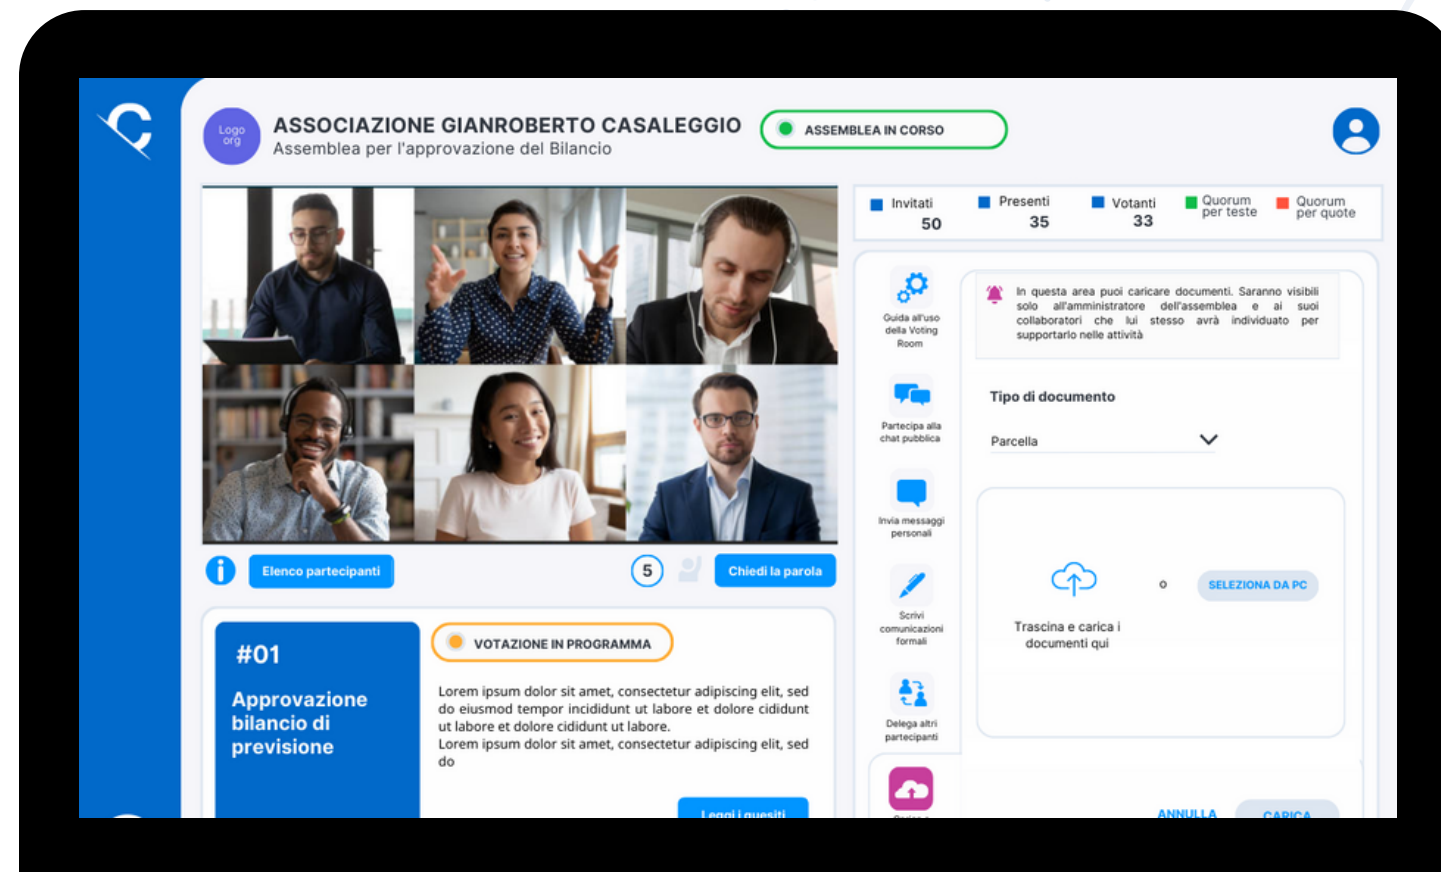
Logo org

ASSOCIAZIONE GIANROBERTO CASALEGGIO
Assemblea per l'approvazione del Bilancio

ASSEMBLEA IN CORSO

Invitati 50
Presenti 35
Votanti 33
Quorum per teste
Quorum per quote

Elenco partecipanti
5
Chiedi la parola

Guida all'uso della Voting Room
Partecipa alla chat pubblica
Invia messaggi personali
Scrivi comunicazioni formali
Delega altri partecipanti

In questa area puoi caricare documenti. Saranno visibili solo all'amministratore dell'assemblea e ai suoi collaboratori che lui stesso avrà individuato per supportarlo nelle attività

Tipo di documento
Parcella

Trascina e carica i documenti qui
o
SELEZIONA DA PC

ANNULLA
CARICA

#01
Approvazione bilancio di previsione

VOTAZIONE IN PROGRAMMA

Lorem ipsum dolor sit amet, consectetur adipiscing elit, sed do eiusmod tempor incididunt ut labore et dolore cididunt ut labore et dolore cididunt ut labore.
Lorem ipsum dolor sit amet, consectetur adipiscing elit, sed do

Leggi i quesiti